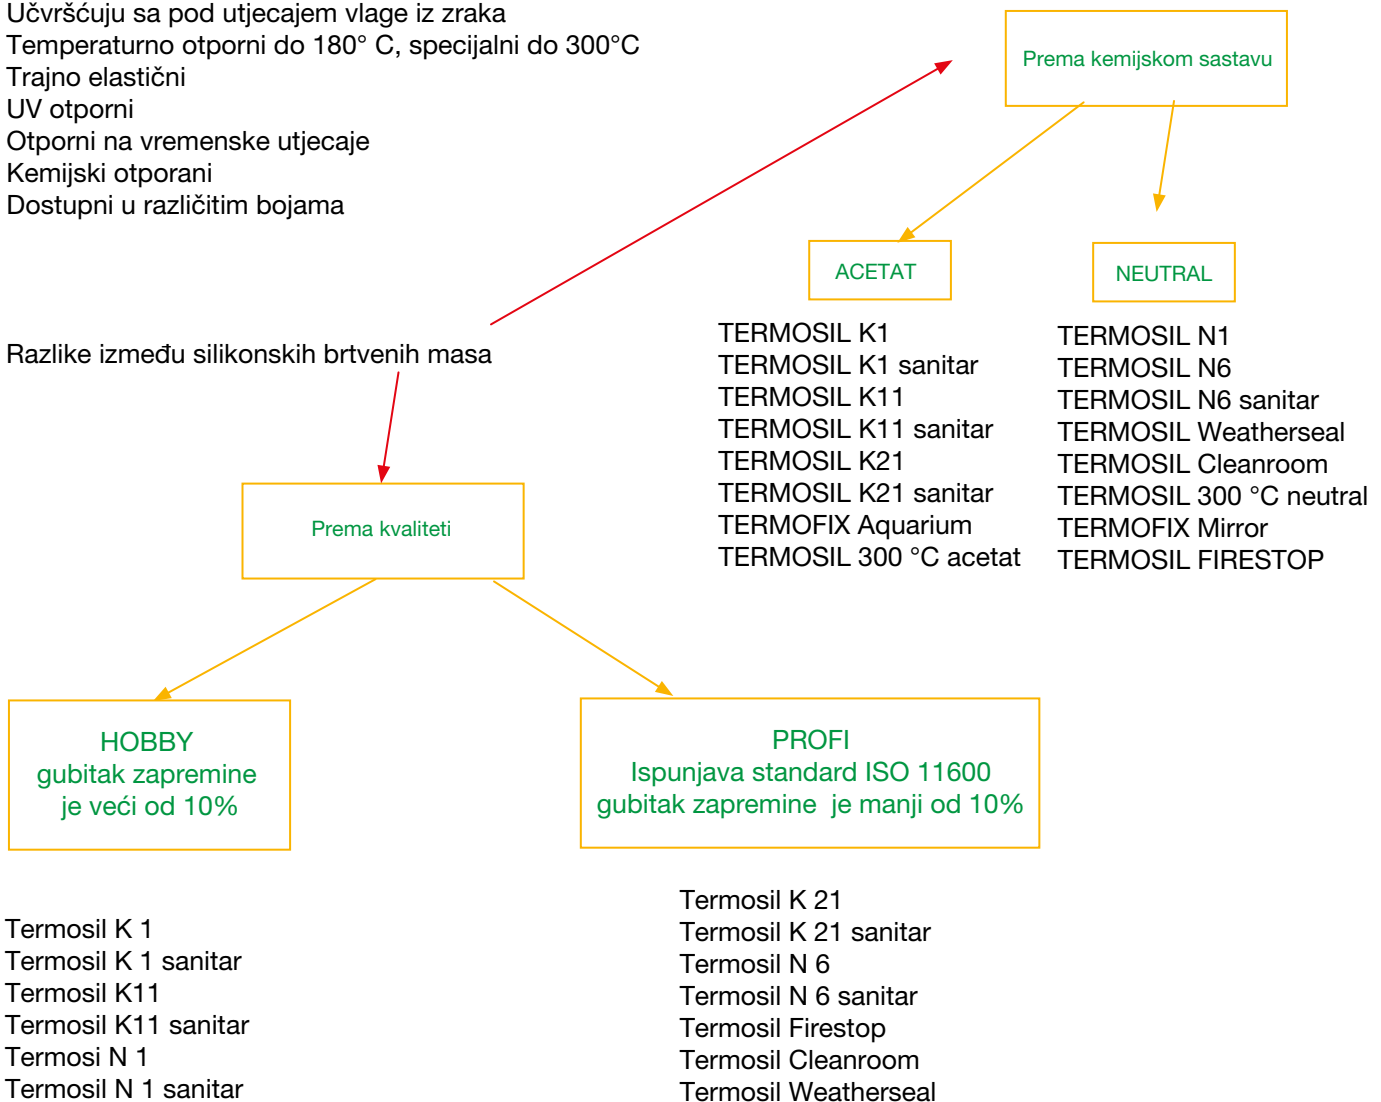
Učvršćuju sa pod utjecajem vlage iz zraka
Temperaturno otporni do 180° C, specijalni do 300°C
Trajno elastični
UV otporni
Otporni na vremenske utjecaje
Kemijski otporani
Dostupni u različitim bojama

Prema kemijskom sastavu

ACETAT

NEUTRAL

TERMOSIL K1
TERMOSIL K1 sanitar
TERMOSIL K11
TERMOSIL K11 sanitar
TERMOSIL K21
TERMOSIL K21 sanitar
TERMOFIX Aquarium
TERMOSIL 300 °C acetat

TERMOSIL N1
TERMOSIL N6
TERMOSIL N6 sanitar
TERMOSIL Weatherseal
TERMOSIL Cleanroom
TERMOSIL 300 °C neutral
TERMOFIX Mirror
TERMOSIL FIRESTOP

Razlike između silikonskih brtvenih masa

Prema kvaliteti

HOBBY
gubitak zapremine
je veći od 10%

PROFI
Ispunjava standard ISO 11600
gubitak zapremine je manji od 10%

Termosil K 1
Termosil K 1 sanitar
Termosil K11
Termosil K11 sanitar
Termosi N 1
Termosil N 1 sanitar

Termosil K 21
Termosil K 21 sanitar
Termosil N 6
Termosil N 6 sanitar
Termosil Firestop
Termosil Cleanroom
Termosil Weatherseal